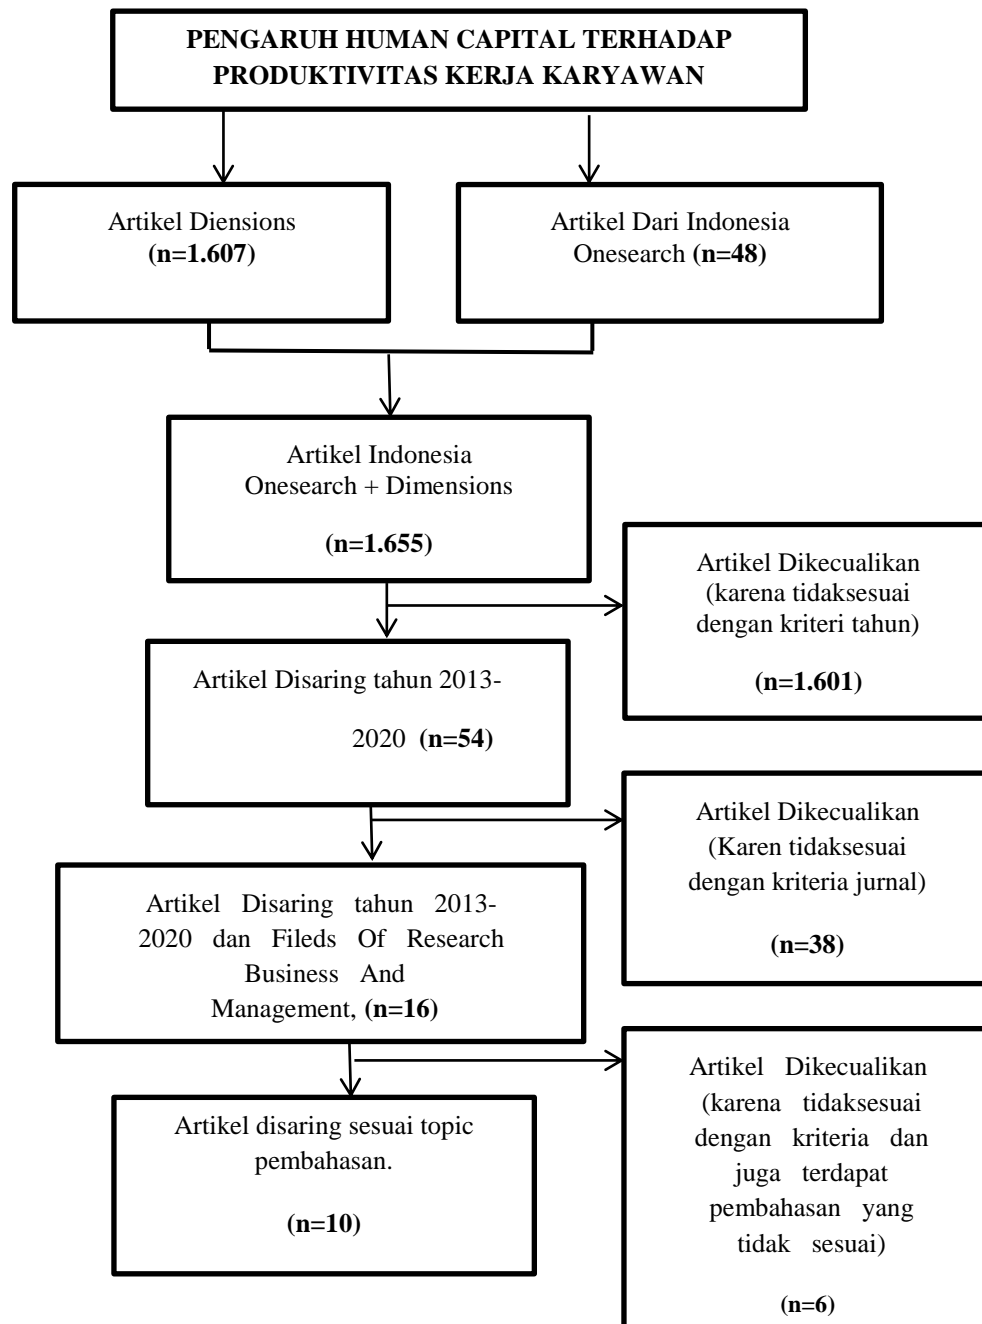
PENGARUH HUMAN CAPITAL TERHADAP PRODUKTIVITAS KERJA KARYAWAN

Artikel Diensions (n=1.607)

Artikel Dari Indonesia Onesearch (n=48)

Artikel Indonesia Onesearch + Dimensions

(n=1.655)

Artikel Dikecualikan (karena tidaksesuai dengan kriteri tahun)

(n=1.601)

Artikel Disaring tahun 2013-2020 (n=54)

Artikel Dikecualikan (Karen tidaksesuai dengan kriteria jurnal)

(n=38)

Artikel Disaring tahun 2013-2020 dan Fileds Of Research Business And Management, (n=16)

Artikel Dikecualikan (karena tidaksesuai dengan kriteria dan juga terdapat pembahasan yang tidak sesuai)

(n=6)

Artikel disaring sesuai topic pembahasan.

(n=10)